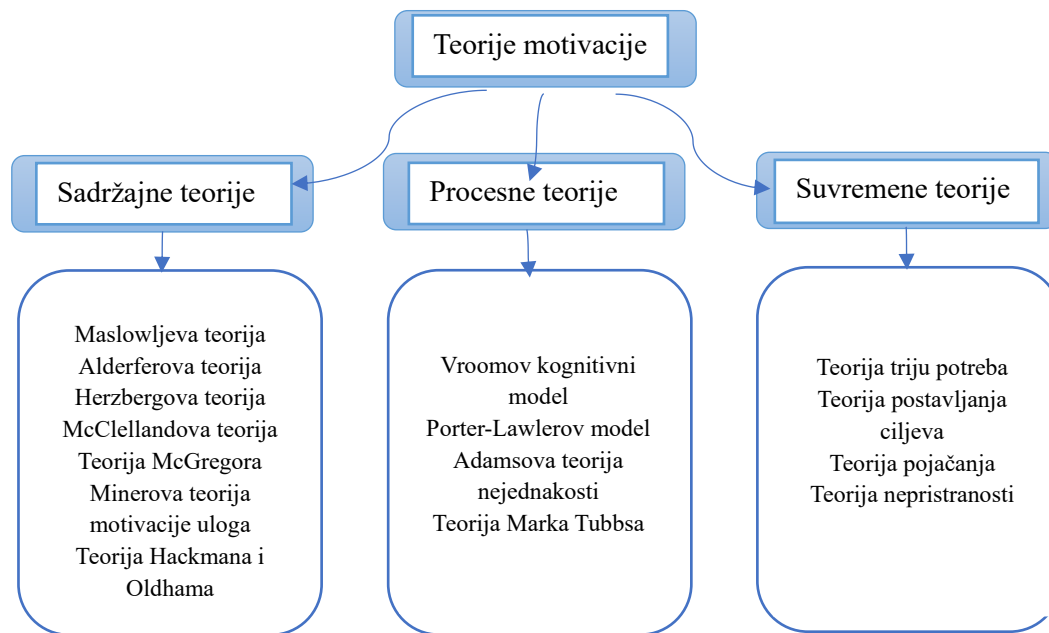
Teorije motivacije

Sadržajne teorije

Maslowljeva teorija
Alderferova teorija
Herzbergova teorija
McClellandova teorija
Teorija McGregora
Minerova teorija motivacije uloga
Teorija Hackmana i Oldhama

Procesne teorije

Vroomov kognitivni model
Porter-Lawlerov model
Adamsova teorija nejednakosti
Teorija Marka Tubbsa

Suvremene teorije

Teorija triju potreba
Teorija postavljanja ciljeva
Teorija pojačanja
Teorija nepristranosti